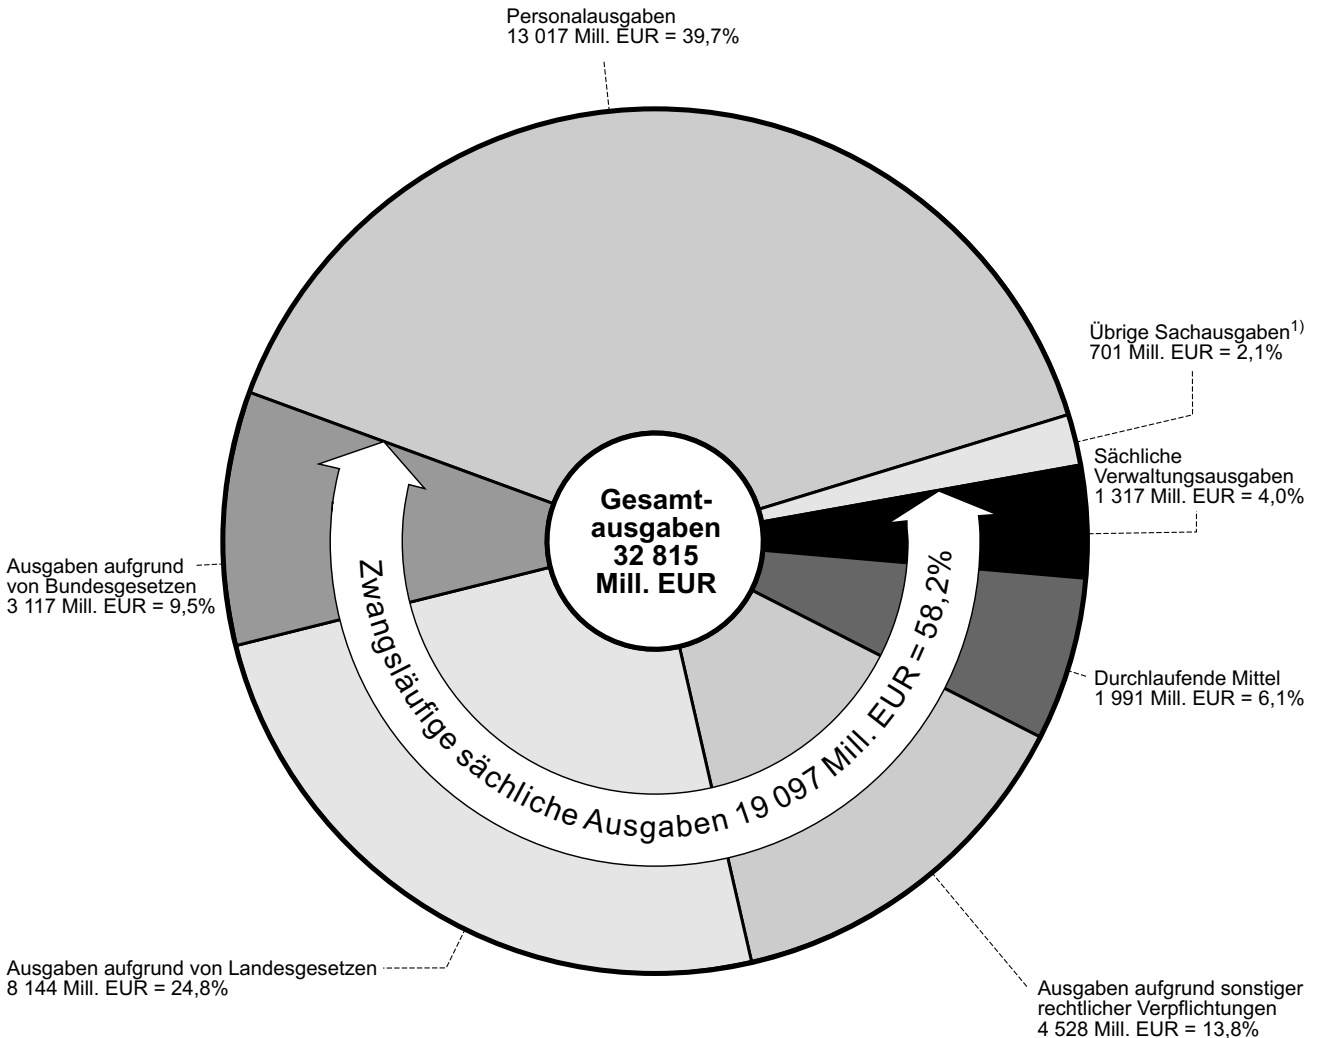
Personalausgaben
13 017 Mill. EUR = 39,7%

Übrige Sachausgaben$^{1)}$
701 Mill. EUR = 2,1%

Sächliche Verwaltungsausgaben
1 317 Mill. EUR = 4,0%

Gesamtausgaben
32 815
Mill. EUR

Ausgaben aufgrund von Bundesgesetzen
3 117 Mill. EUR = 9,5%

Zwangsläufige sächliche Ausgaben 19 097 Mill. EUR = 58,2%

Durchlaufende Mittel
1 991 Mill. EUR = 6,1%

Ausgaben aufgrund von Landesgesetzen
8 144 Mill. EUR = 24,8%

Ausgaben aufgrund sonstiger rechtlicher Verpflichtungen
4 528 Mill. EUR = 13,8%